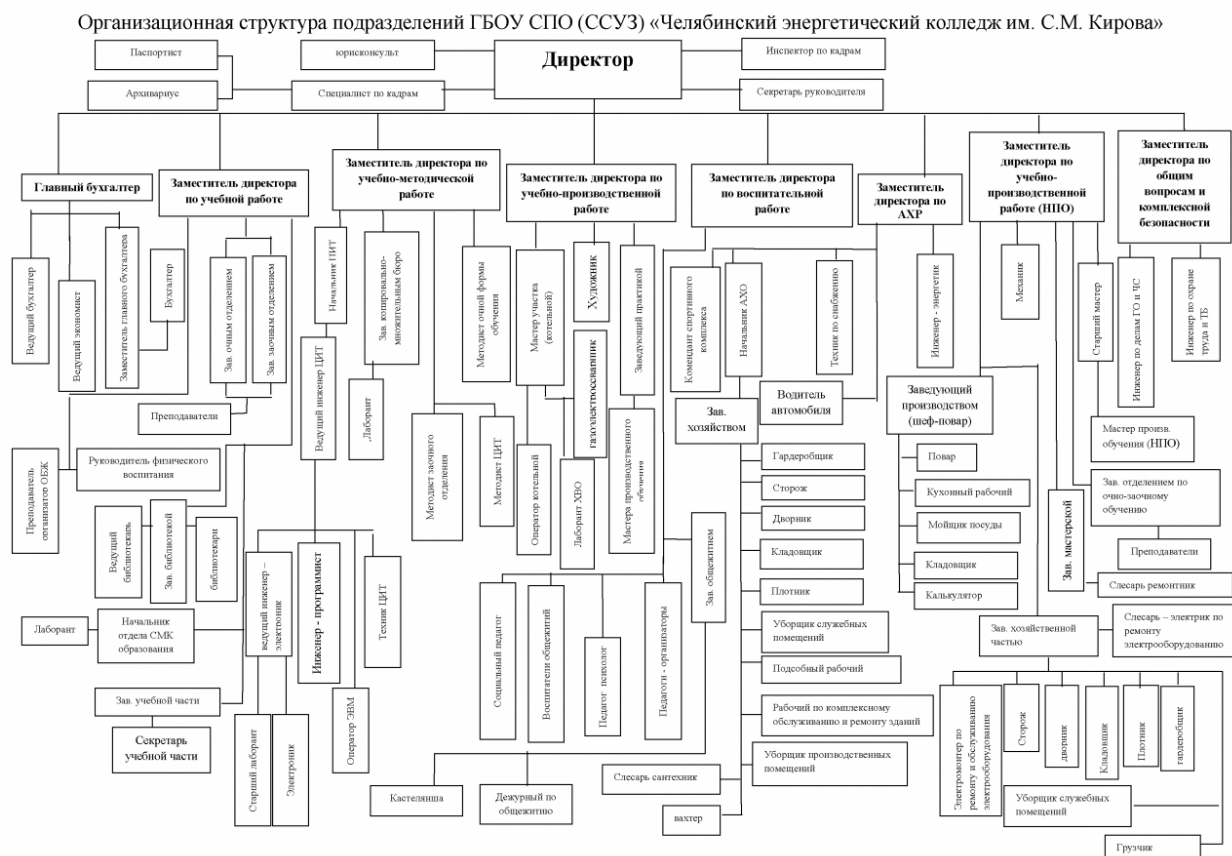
Организационная структура подразделений ГБОУ СПО (ССУЗ) «Челябинский энергетический колледж им. С.М. Кирова»

Паспортист

юрисконсульт

Директор

Инспектор по кадрам

Архивариус

Специалист по кадрам

Секретарь руководителя

Главный бухгалтер

Заместитель директора по учебной работе

Заместитель директора по учебно-методической работе

Заместитель директора по учебно-производственной работе

Заместитель директора по воспитательной работе

Заместитель директора по АХР

Заместитель директора по учебно-производственной работе (НПО)

Заместитель директора по общим вопросам и комплексной безопасности

Ведущий бухгалтер

Ведущий экономист

Заместитель главного бухгалтера

Бухгалтер

Зав. очным отделением

Зав. заочным отделением

Преподаватели

Начальник ПИТ

Зав. копировально-множительным бюро

Лаборант

Ведущий инженер ЦИТ

Методист очной формы обучения

Методист заочного отделения

Методист ЦИТ

Мастер участка (котельной)

Художник

Заведующий практикой

газоэлектросварщик

Оператор котельной

Лаборант ХВО

Мастера производственного обучения

Комендант спортивного комплекса

Начальник АХО

Техник по снабжению

Инженер - энергетик

Водитель автомобиля

Зав. хозяйством

Механик

Старший мастер

Инженер по делам ГО и ЧС

Инженер по охране труда и ТБ

Заведующий производством (шеф-повар)

Мастер произв. обучения (НПО)

Зав. отделением по очно-заочному обучению

Преподаватели

Зав. мастерской

Слесарь ремонтник

Преподаватель организатор ОБЖ

Руководитель физического воспитания

Ведущий библиотекарь

Зав. библиотекой

библиотекари

ведущий инженер – электроник

Инженер - программист

Техник ЦИТ

Лаборант

Начальник отдела СМК образования

Зав. учебной части

Секретарь учебной части

Старший лаборант

Электроник

Оператор ЭВМ

Социальный педагог

Воспитатели общежитий

Педагог психолог

Педагоги - организаторы

Зав. общежитием

Гардеробщик

Сторож

Дворник

Кладовщик

Плотник

Уборщик служебных помещений

Подсобный рабочий

Рабочий по комплексному обслуживанию и ремонту зданий

Уборщик производственных помещений

Слесарь сантехник

Кастелянша

Дежурный по общежитию

вахтер

Повар

Кухонный рабочий

Мойщик посуды

Кладовщик

Калькулятор

Зав. хозяйственной частью

Слесарь – электрик по ремонту электрооборудованию

Электромонтер по ремонту и обслуживанию электрооборудования

Сторож

дворник

Кладовщик

Плотник

гардеробщик

Уборщик служебных помещений

Грузчик